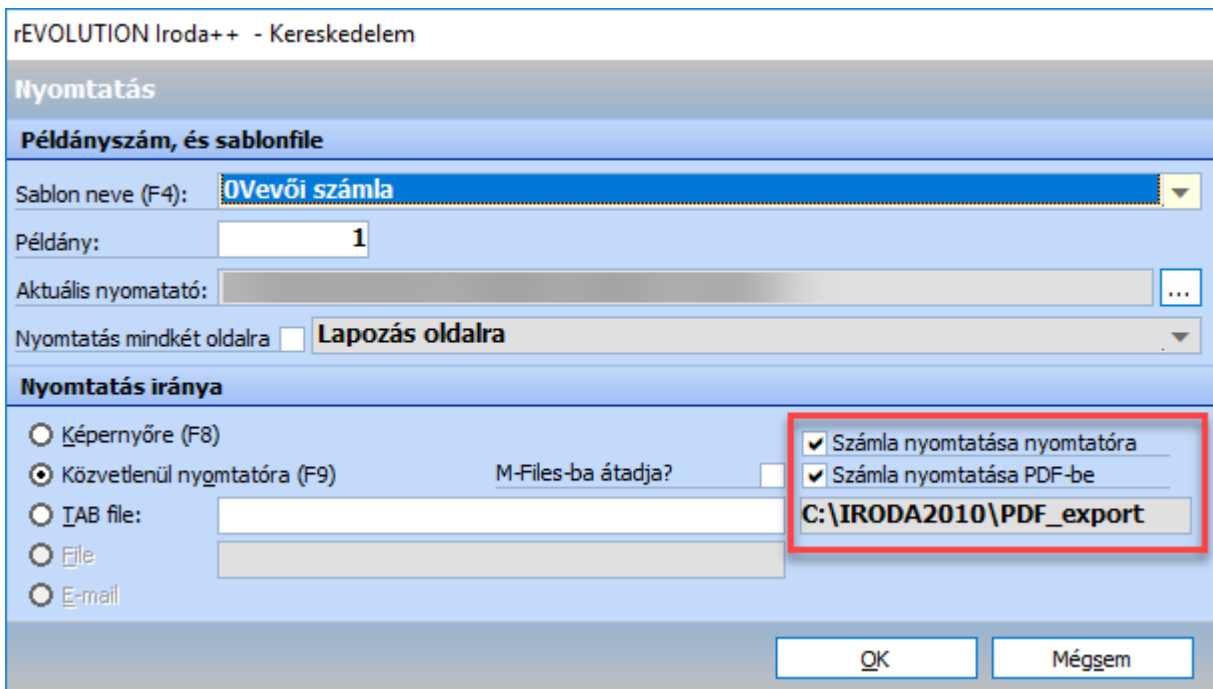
rEVOLUTION Iroda++ - Kereskedelem

Nyomtatás

Példányszám, és sablonfile

Sablon neve (F4): 0Vevői számla

Példány: 1

Aktuális nyomatató: ...

Nyomtatás mindkét oldalra Lapozás oldalra

Nyomtatás iránya

Képernyőre (F8)

Közvetlenül nyomtatóra (F9)

M-Files-ba átadja?

TAB file:

File

E-mail

Számla nyomtatása nyomtatóra

Számla nyomtatása PDF-be

C:\IRODA2010\PDF_export

OK

Mégsem